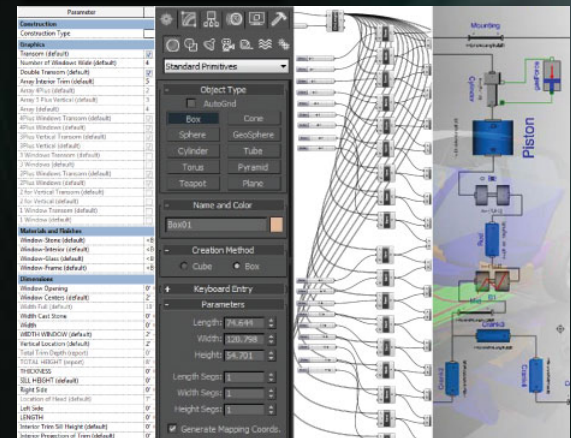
Parameter
Construction
Construction Type
Graphics
Transom (default)
Number of Windows Wide (default)
Double Transom (default)
Array Interior Trim (default)
Array 4Plus (default)
Array 1 Plus Vertical (default)
Array (default)
4Plus Vertical Windows Transom (default)
4Plus Windows (default)
3Plus Vertical Windows Transom (default)
3Plus Vertical (default)
1 Window Vertical Transom (default)
1 Windows (default)
2Plus Windows Transom (default)
2Plus Windows (default)
2Plus Vertical Transom (default)
2Plus Vertical (default)
1 Window Transom (default)
1 Window (default)
Materials and Finishes
Window-Stone (default)
Window-Interior (default)
Window-Glass (default)
Window-Frame (default)
Dimensions
Window Opening
Window Centers (default)
Width Full (default)
Width Cast Stone
Width
WIDTH WINDOW (default)
Vertical Location (default)
Total Trim Depth (report)
TOTAL HEIGHT (report)
THICKNESS
SILL HEIGHT (default)
Right Side
Location of Head (default)
Left Side
LENGTH
Interior Trim Sill Height (default)
Interior Projection of Trim (default)

Standard Primitives
Object Type
AutoGrid
Box
Cone
Sphere
GeoSphere
Cylinder
Tube
Torus
Pyramid
Teapot
Plane
Name and Color
Box01
Creation Method
Cube
Box
Keyboard Entry
Parameters
Length: 24.649
Width: 120.798
Height: 54.701
Length Segs: 1
Width Segs: 1
Height Segs: 1
Generate Mapping Coords.

Mounting
Cylinder
Piston
Rod
Crank1
Crank2
Crank3